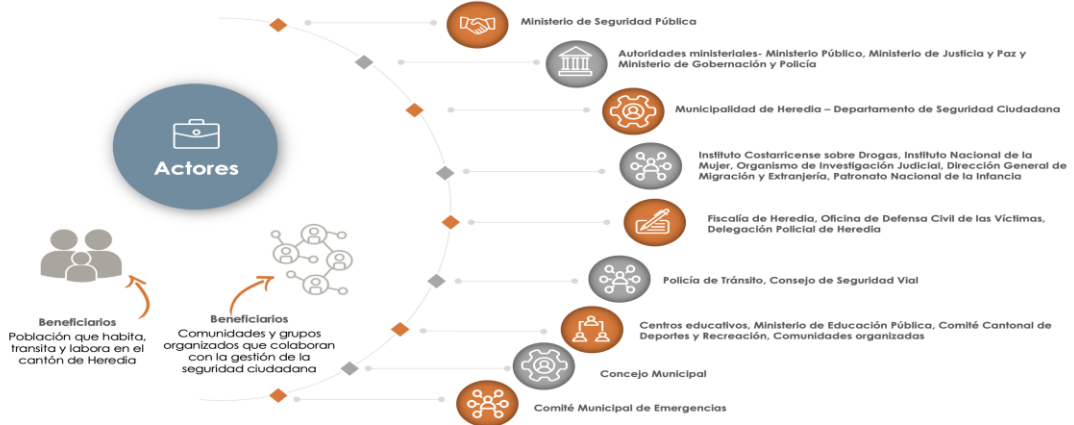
Actores

Ministerio de Seguridad Pública

Autoridades ministeriales- Ministerio Público, Ministerio de Justicia y Paz y Ministerio de Gobernación y Policía

Municipalidad de Heredia – Departamento de Seguridad Ciudadana

Instituto Costarricense sobre Drogas, Instituto Nacional de la Mujer, Organismo de Investigación Judicial, Dirección General de Migración y Extranjería, Patronato Nacional de la Infancia

Fiscalía de Heredia, Oficina de Defensa Civil de las Víctimas, Delegación Policial de Heredia

Policía de Tránsito, Consejo de Seguridad Vial

Centros educativos, Ministerio de Educación Pública, Comité Cantonal de Deportes y Recreación, Comunidades organizadas

Concejo Municipal

Comité Municipal de Emergencias

Beneficiarios
Población que habita, transita y labora en el cantón de Heredia

Beneficiarios
Comunidades y grupos organizados que colaboran con la gestión de la seguridad ciudadana